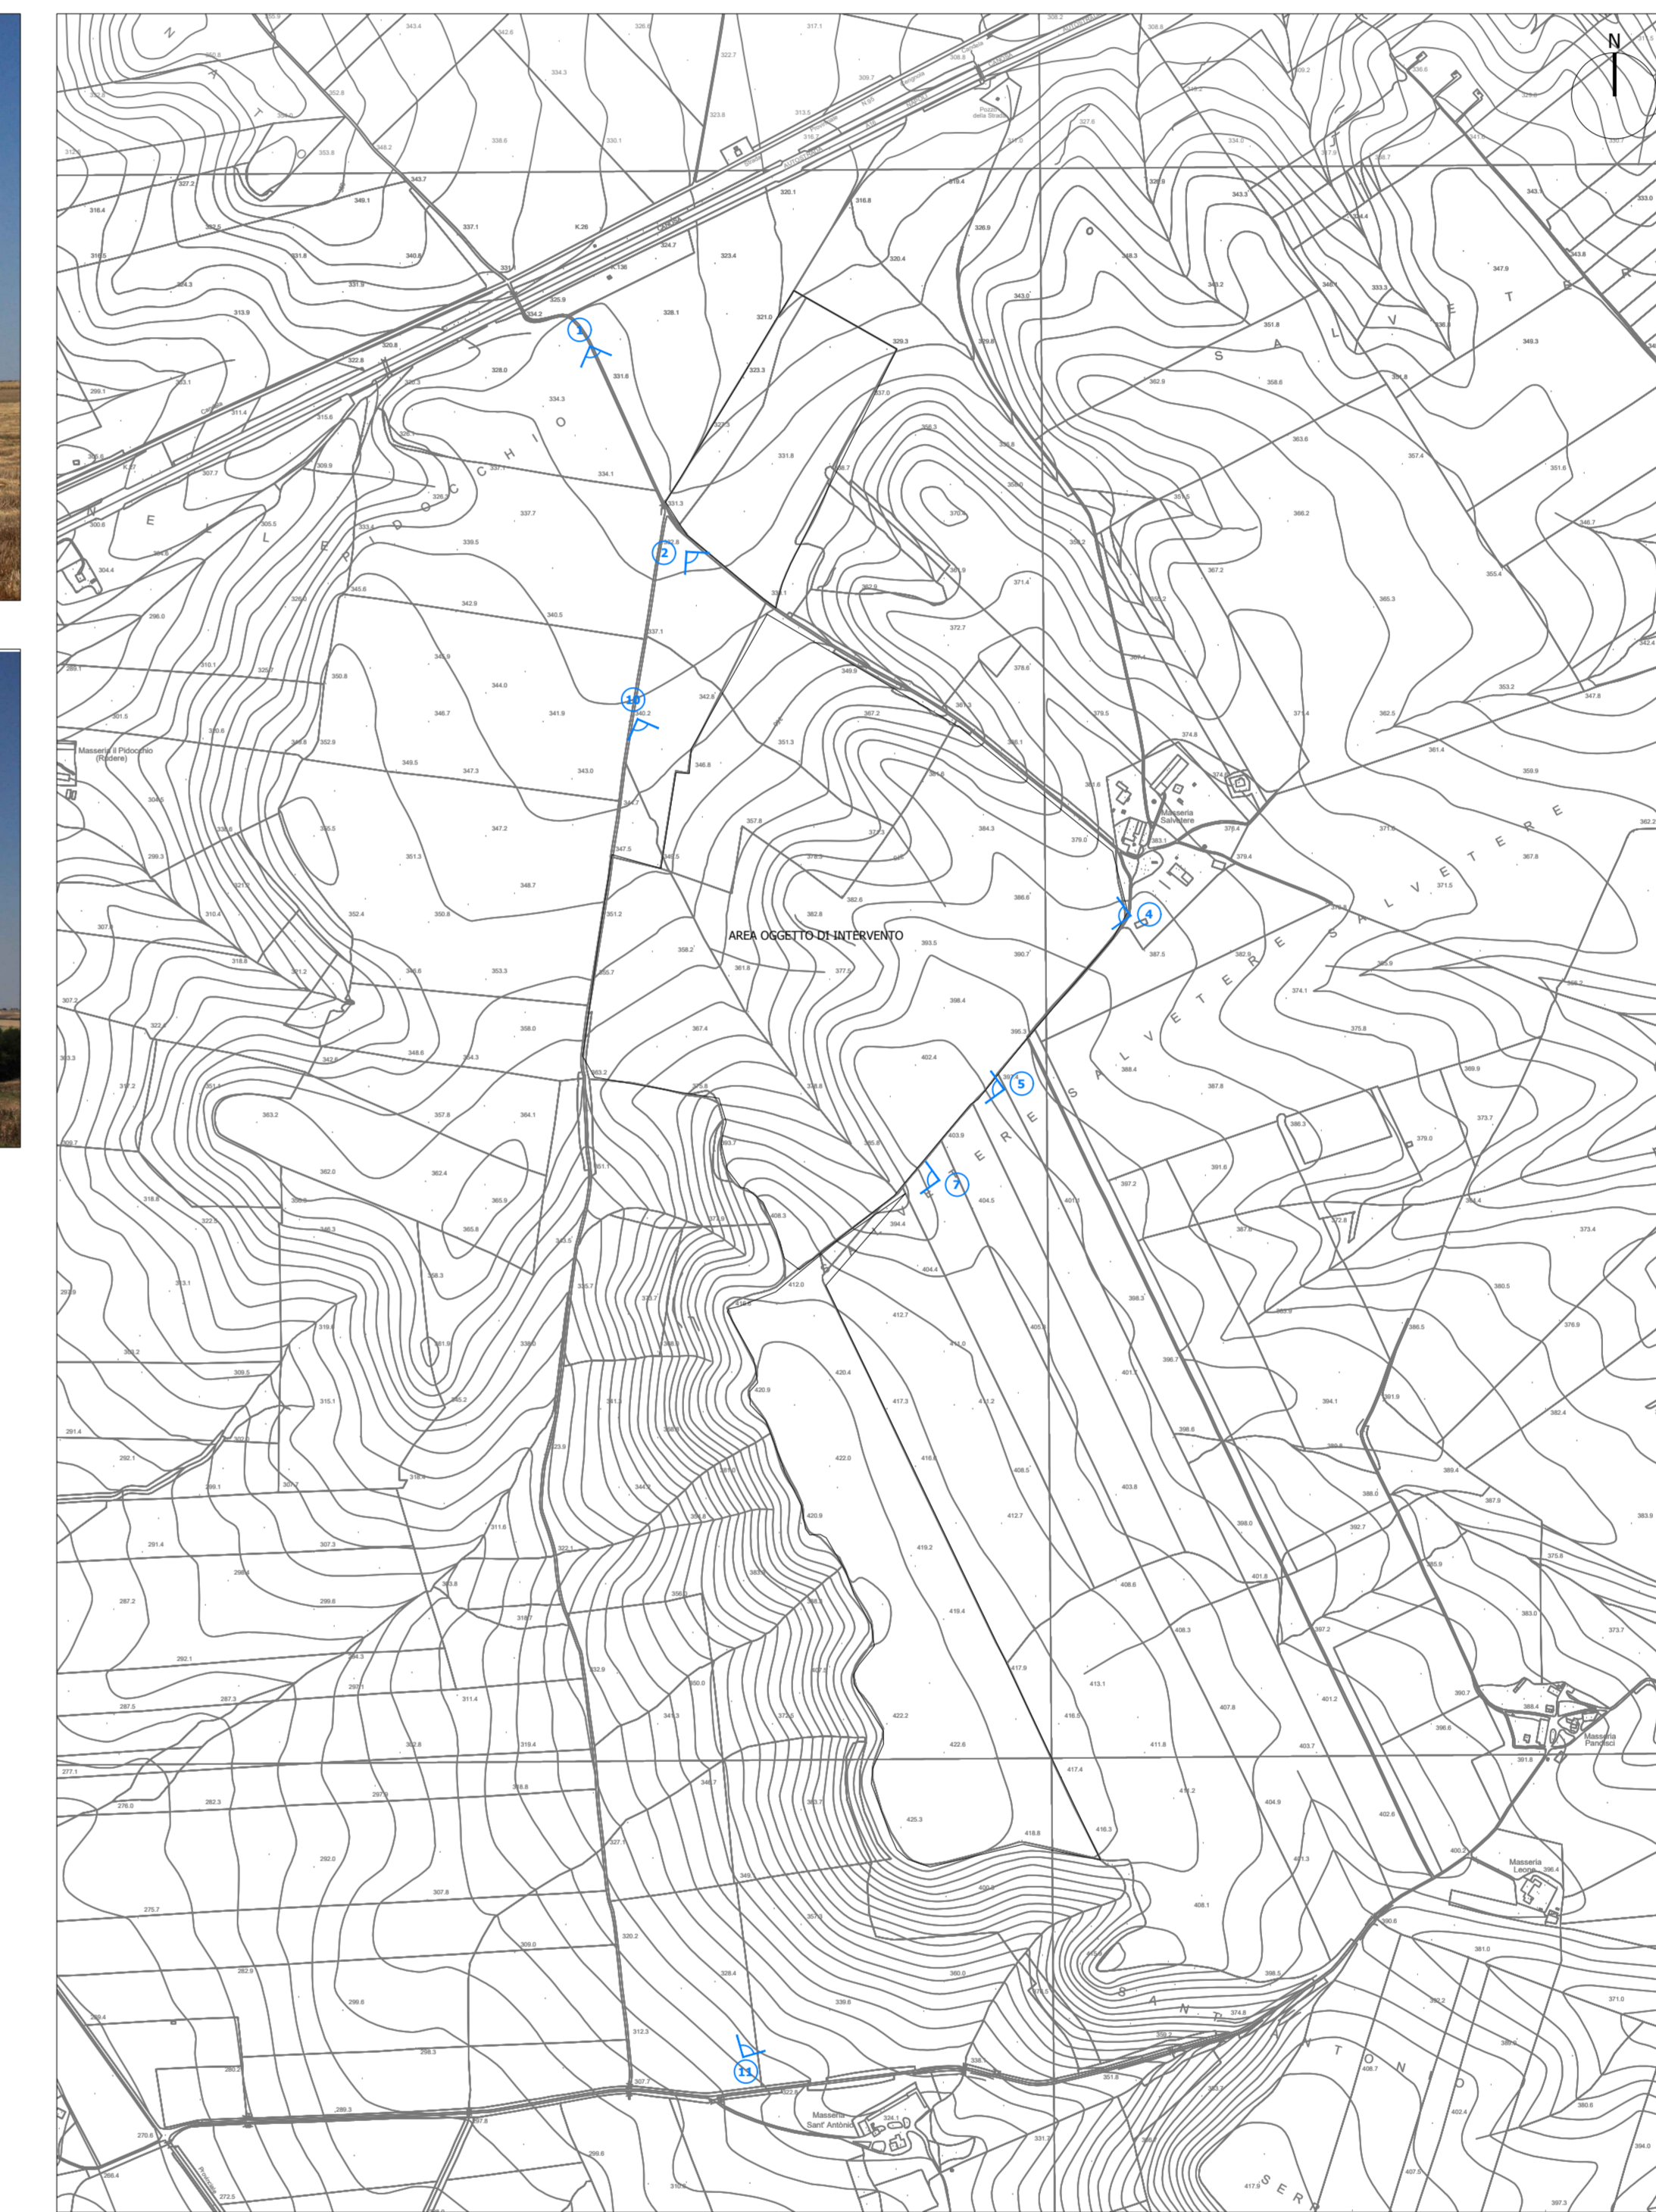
N

AREA OGGETTO DI INTERVENTO

Masseria il Pidocchio (Ruderi)

Masseria Salvetere

Masseria Pandisci

Masseria Leone

Masseria Sant'Antonio

Pozzo della Strada

1
2
10
4
5
7
11

NEL PIDOCCHIO

SALVETERE

SALVETERE

SALVETERE

SANT'ANTONIO